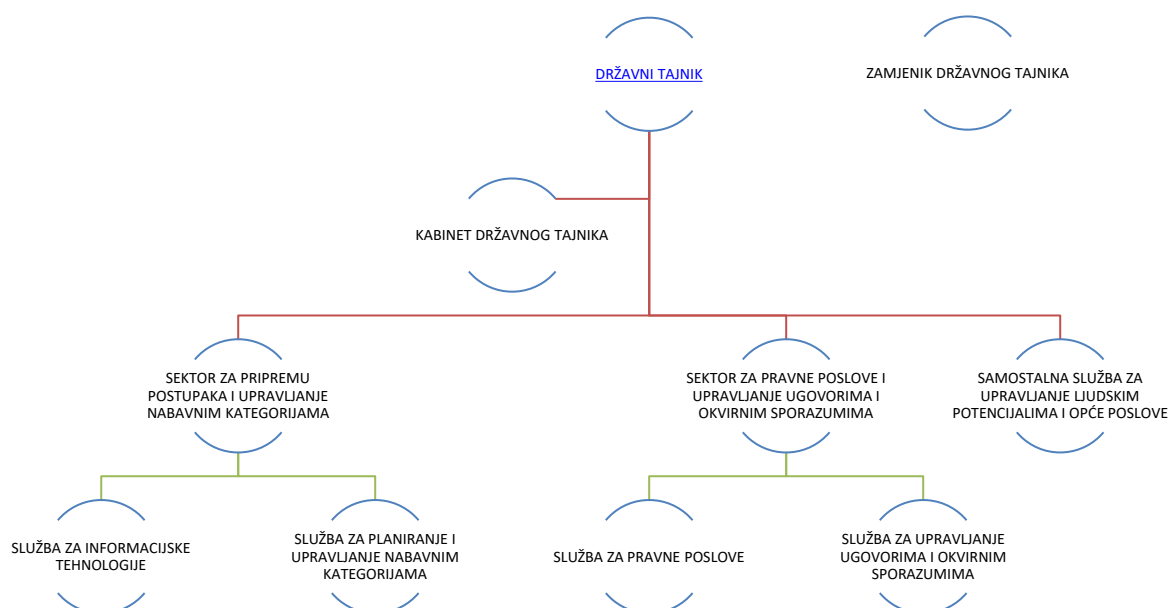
DRŽAVNI TAJNIK

ZAMJENIK DRŽAVNOG TAJNIKA

KABINET DRŽAVNOG TAJNIKA

SEKTOR ZA PRIPREMU POSTUPAKA I UPRAVLJANJE NABAVNIM KATEGORIJAMA

SEKTOR ZA PRAVNE POSLOVE I UPRAVLJANJE UGOVORIMA I OKVIRNIM SPORAZUMIMA

SAMOSTALNA SLUŽBA ZA UPRAVLJANJE LJUDSKIM POTENCIJALIMA I OPĆE POSLOVE

SLUŽBA ZA INFORMACIJSKE TEHNOLOGIJE

SLUŽBA ZA PLANIRANJE I UPRAVLJANJE NABAVNIM KATEGORIJAMA

SLUŽBA ZA PRAVNE POSLOVE

SLUŽBA ZA UPRAVLJANJE UGOVORIMA I OKVIRNIM SPORAZUMIMA